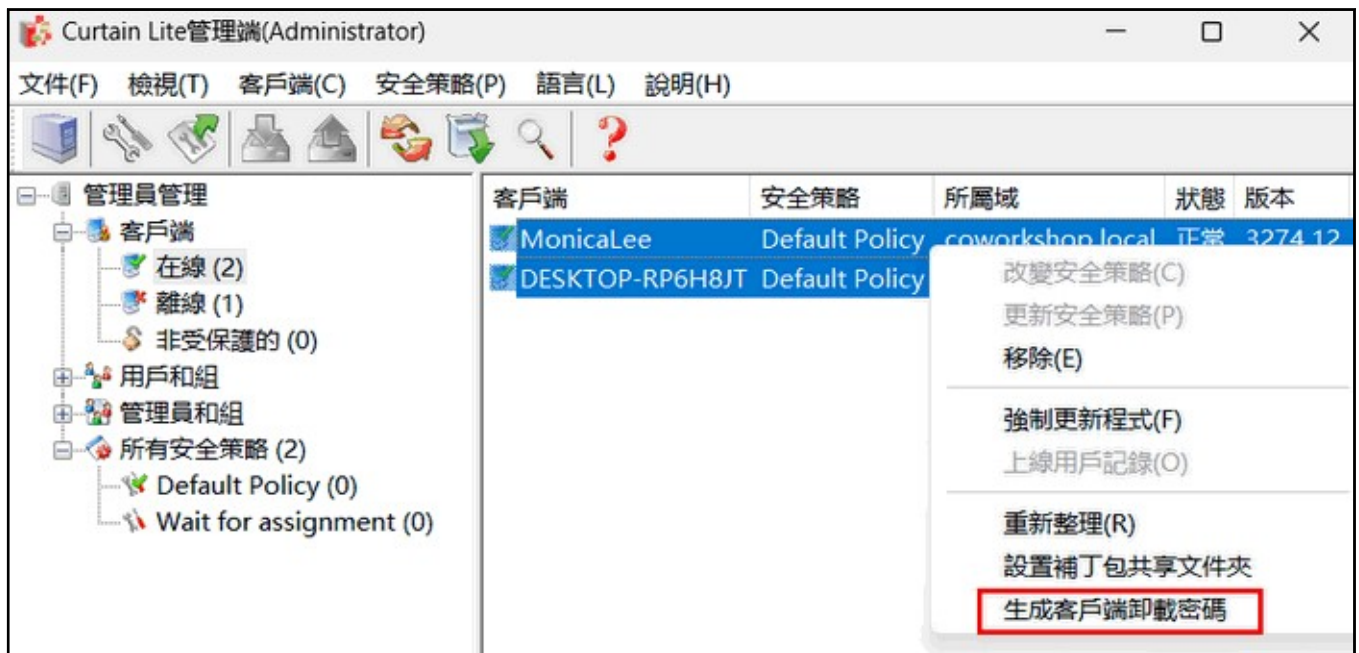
Curtain Lite管理端(Administrator)

文件(F) 檢視(T) 客戶端(C) 安全策略(P) 語言(L) 說明(H)

管理員管理
客戶端
在線 (2)
離線 (1)
非受保護的 (0)
用戶和組
管理員和組
所有安全策略 (2)
Default Policy (0)
Wait for assignment (0)

| 客戶端 | 安全策略 | 所屬域 | 狀態 | 版本 |
|---|---|---|---|---|
| MonicaLee | Default Policy | coworkshop.local | 正常 | 3274.12 |
| DESKTOP-RP6H8JT | Default Policy | | | |

改變安全策略(C)
更新安全策略(P)
移除(E)
強制更新程式(F)
上線用戶記錄(O)
重新整理(R)
設置補丁包共享文件夾
生成客戶端卸載密碼